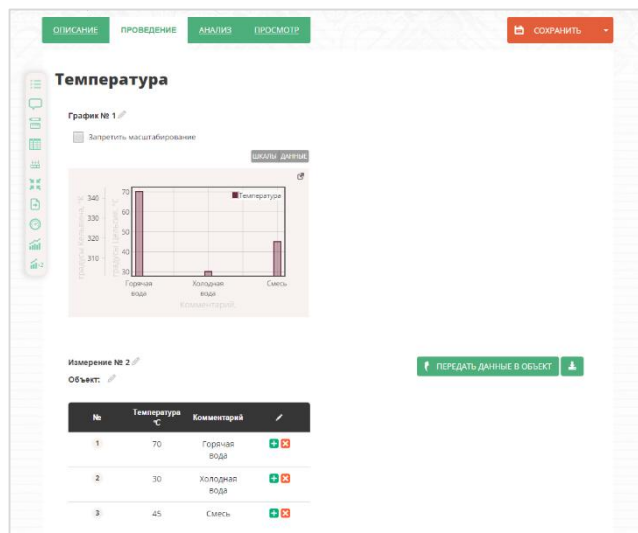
ОПИСАНИЕ ПРОВЕДЕНИЕ АНАЛИЗ ПРОСМОТР

СОХРАНИТЬ

Температура

График № 1

Запретить масштабирование

ШКАЛЫ ДАННЫЕ

Градусы Кельвина, °K
340
330
320
310

Градусы Цельсия, °C
70
60
50
40
30

Температура

Горячая вода
Холодная вода
Смесь

Комментарий

Измерение № 2

Объект:

ПЕРЕДАТЬ ДАННЫЕ В ОБЪЕКТ

| № | Температура °C | Комментарий | |
|---|---|---|---|
| 1 | 70 | Горячая вода | |
| 2 | 30 | Холодная вода | |
| 3 | 45 | Смесь | |